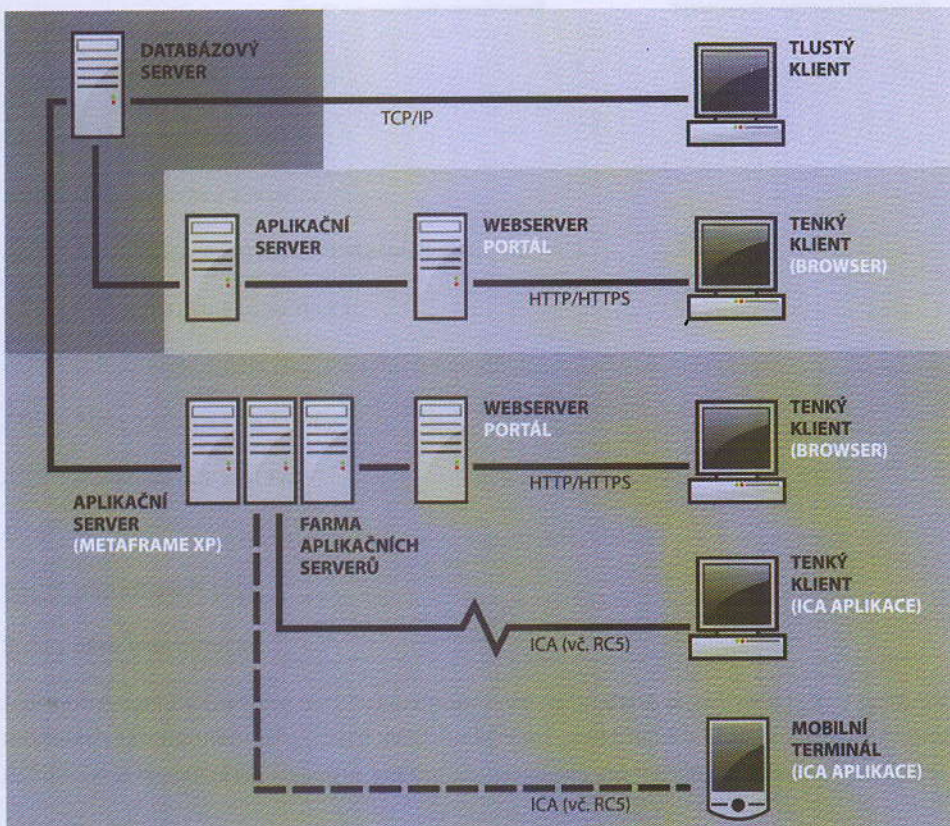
DATABÁZOVÝ SERVER

TCP/IP

TLUSTÝ KLIENT

APLIKAČNÍ SERVER

WEBSERVER PORTÁL

TENKÝ KLIENT (BROWSER)

HTTP/HTTPS

WEBSERVER PORTÁL

TENKÝ KLIENT (BROWSER)

HTTP/HTTPS

APLIKAČNÍ SERVER (METAFRAME XP)

FARMA APLIKAČNÍCH SERVERŮ

TENKÝ KLIENT (ICA APLIKACE)

ICA (vč. RC5)

MOBILNÍ TERMINÁL (ICA APLIKACE)

ICA (vč. RC5)